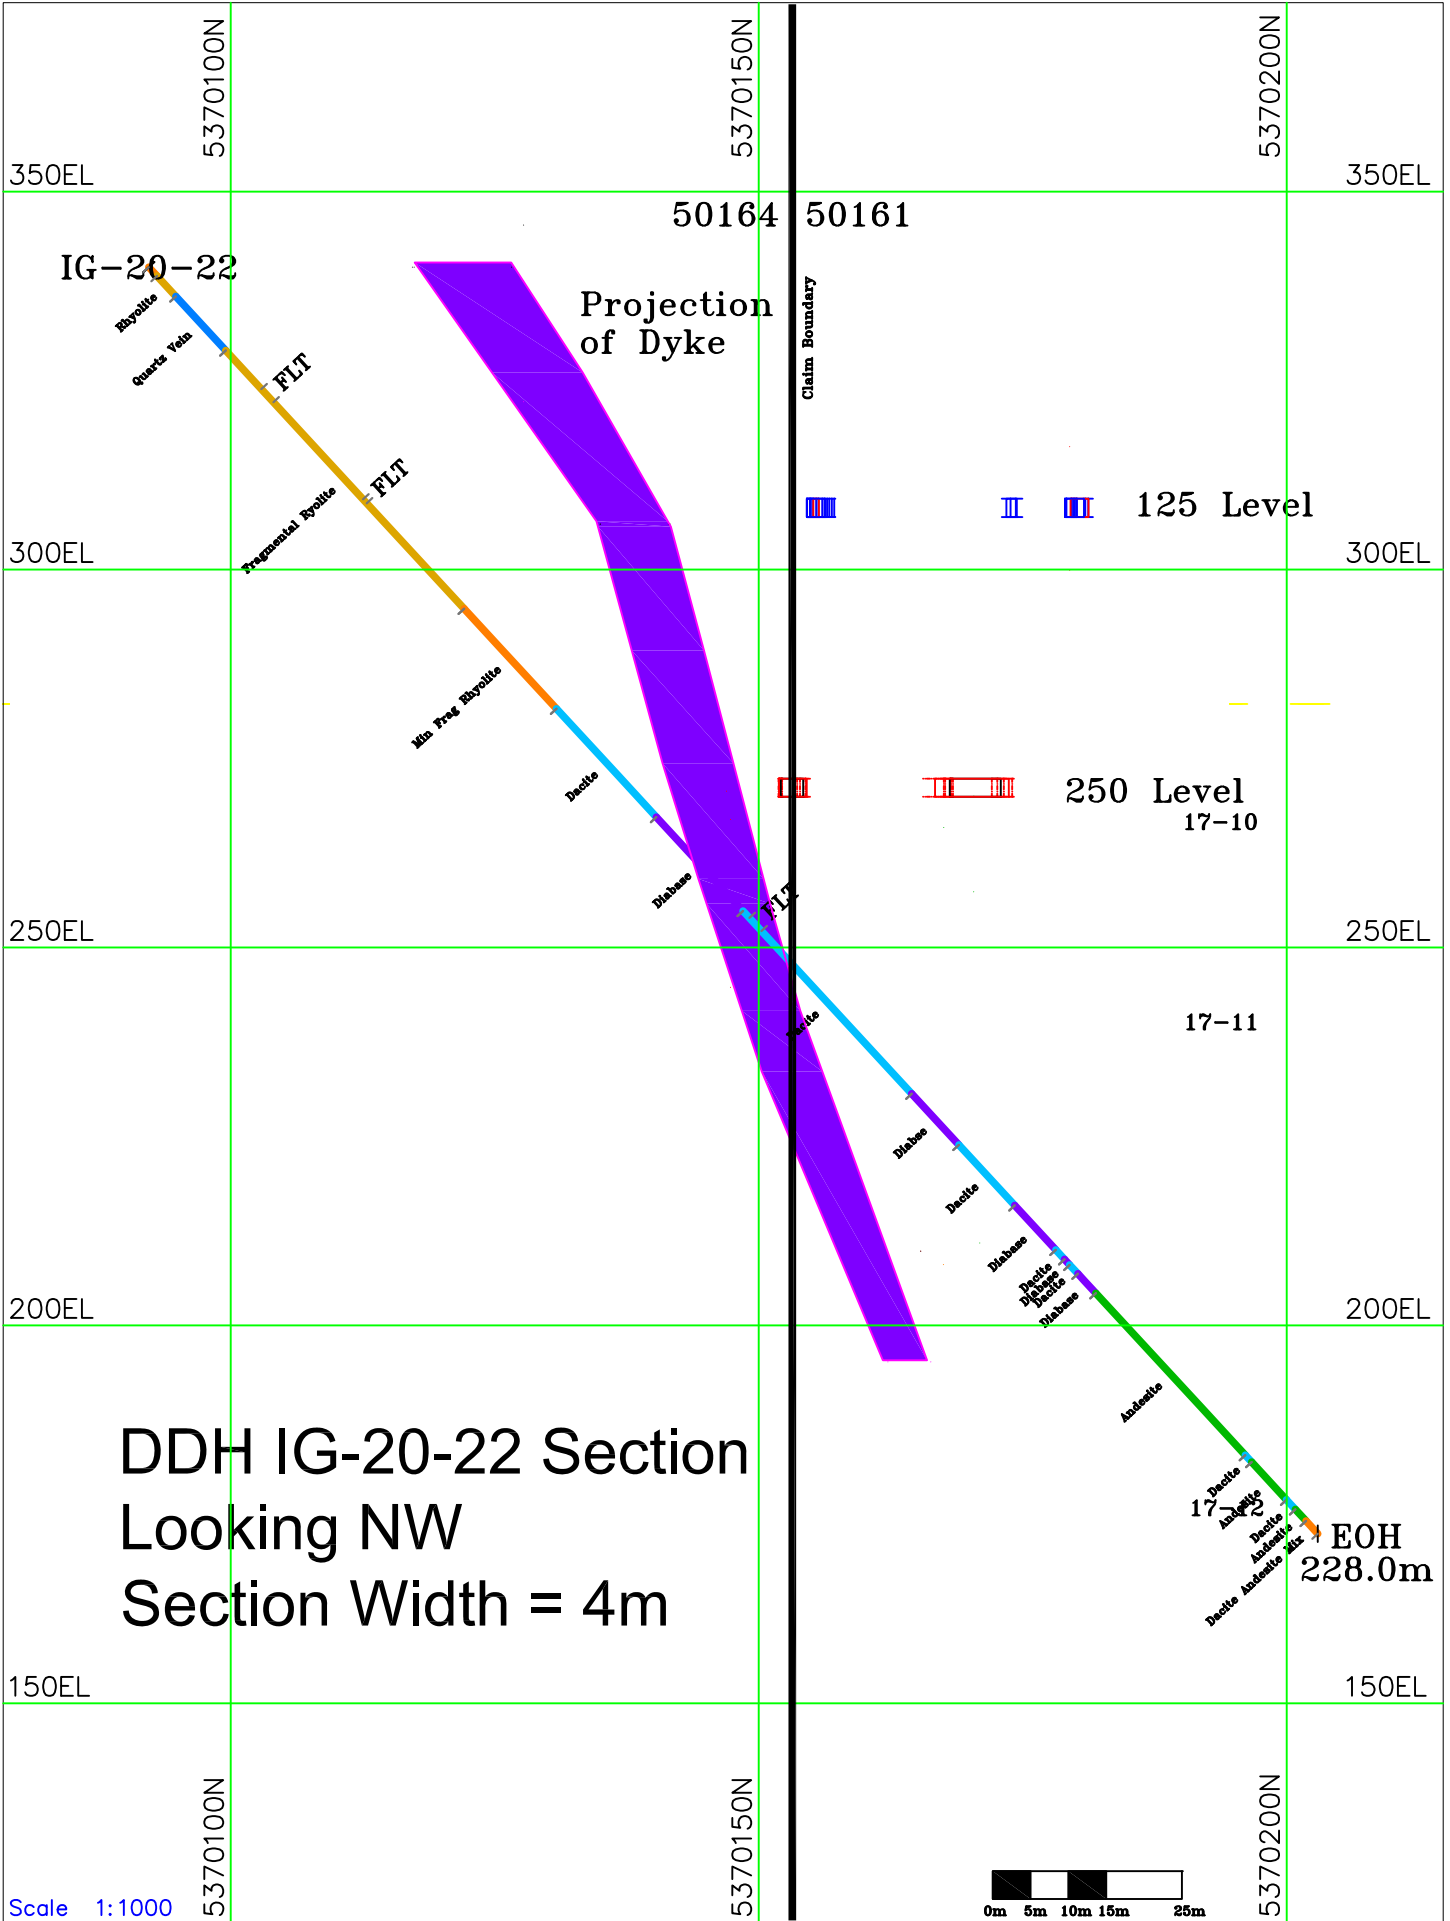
5370100N
5370150N
5370200N
350EL
350EL
50164
50161
IG-20-22
Projection of Dyke
Claim Boundary
Rhyolite
Quartz Vein
FLT
FLT
Fragmental Ryolite
125 Level
300EL
300EL
Min Frag Rhyolite
Dacite
250 Level
17-10
Diabase
FLT
250EL
250EL
Dacite
17-11
Diabse
Dacite
Diabase
Dacite
Diabase
Dacite
Diabase
200EL
200EL
Andesite
DDH IG-20-22 Section
Looking NW
Section Width = 4m
Dacite
17-12
Andesite
Dacite
Andesite Mix
Dacite Andesite
EOH
228.0m
150EL
150EL
5370100N
5370150N
5370200N
Scale 1:1000
0m 5m 10m 15m 25m